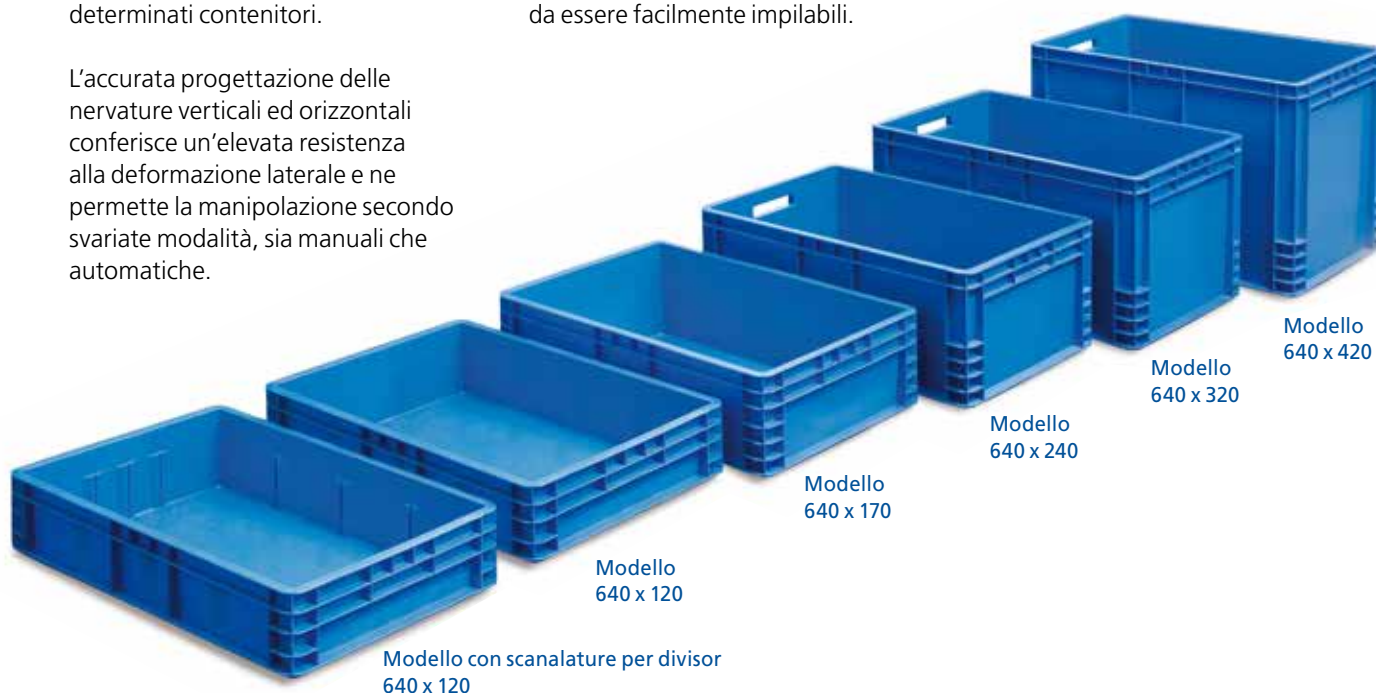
determinati contenitori.

L’accurata progettazione delle nervature verticali ed orizzontali conferisce un’elevata resistenza alla deformazione laterale e ne permette la manipolazione secondo svariate modalità, sia manuali che automatiche.

da essere facilmente impilabili.

Modello
640 x 420

Modello
640 x 320

Modello
640 x 240

Modello
640 x 170

Modello
640 x 120

Modello con scanalature per divisor
640 x 120